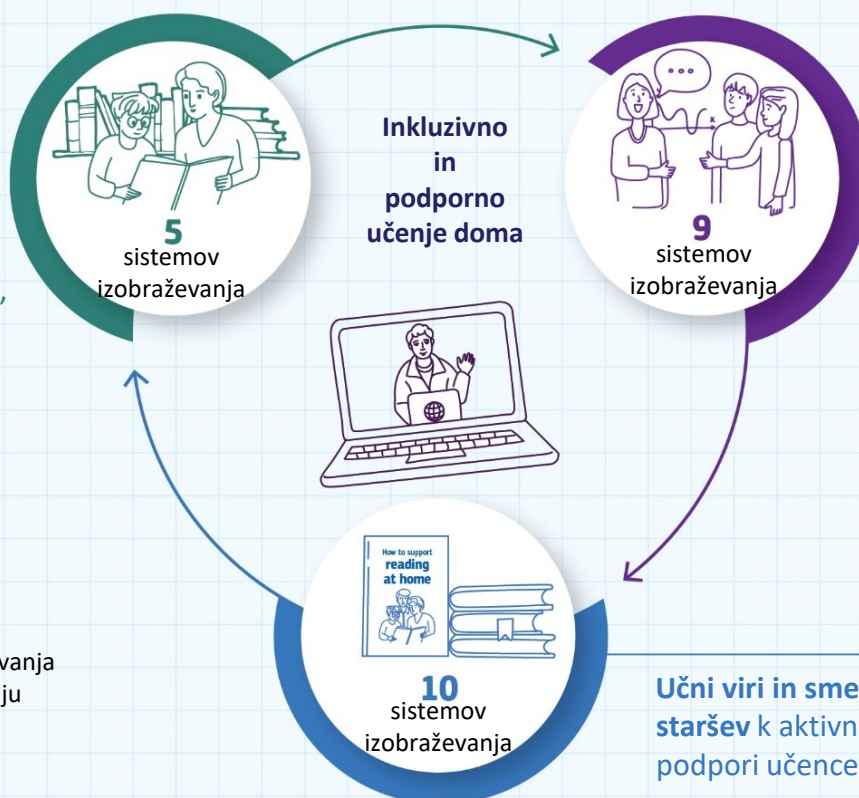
5
sistemov
izobraževanja

Inkluzivno
in
podporno
učenje doma

9
sistemov
izobraževanja

How to support
reading
at home

10
sistemov
izobraževanja

vanja
ju

Učni viri in sme
staršev k aktivn
podpori učence